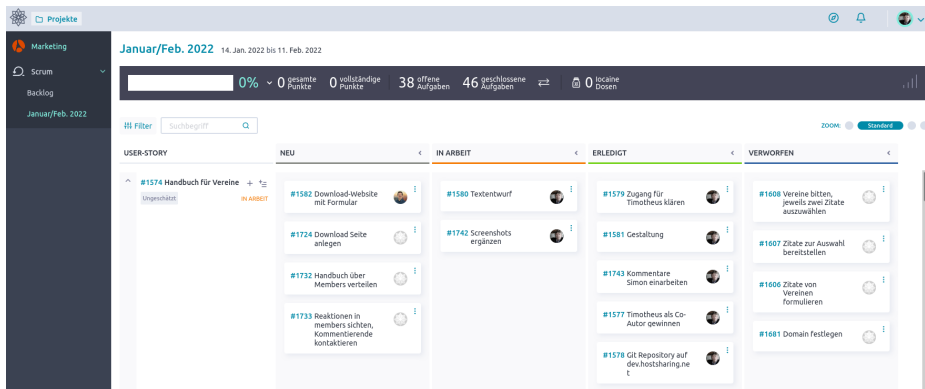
Projekte

Marketing
Scrum
Backlog
Januar/Feb. 2022

Januar/Feb. 2022 14. Jan. 2022 bis 11. Feb. 2022

0% 0 gesamte Punkte 0 vollständige Punkte 38 offene Aufgaben 46 geschlossene Aufgaben 0 locaine Dosen

Filter Suchbegriff

ZOOM: Standard

USER-STORY

#1574 Handbuch für Vereine
Ungeschätzt IN ARBEIT

NEU

#1582 Download-Website mit Formular

#1724 Download Seite anlegen

#1732 Handbuch über Members verteilen

#1733 Reaktionen in members sichten, Kommentierende kontaktieren

IN ARBEIT

#1580 Textentwurf

#1742 Screenshots ergänzen

ERLEDIGT

#1579 Zugang für Timotheus klären

#1581 Gestaltung

#1743 Kommentare Simon einarbeiten

#1577 Timotheus als Co-Autor gewinnen

#1578 Git Repository auf dev.hostsharing.net

VERWORFEN

#1608 Vereine bitten, jeweils zwei Zitate auszuwählen

#1607 Zitate zur Auswahl bereitstellen

#1606 Zitate von Vereinen formulieren

#1681 Domain festlegen